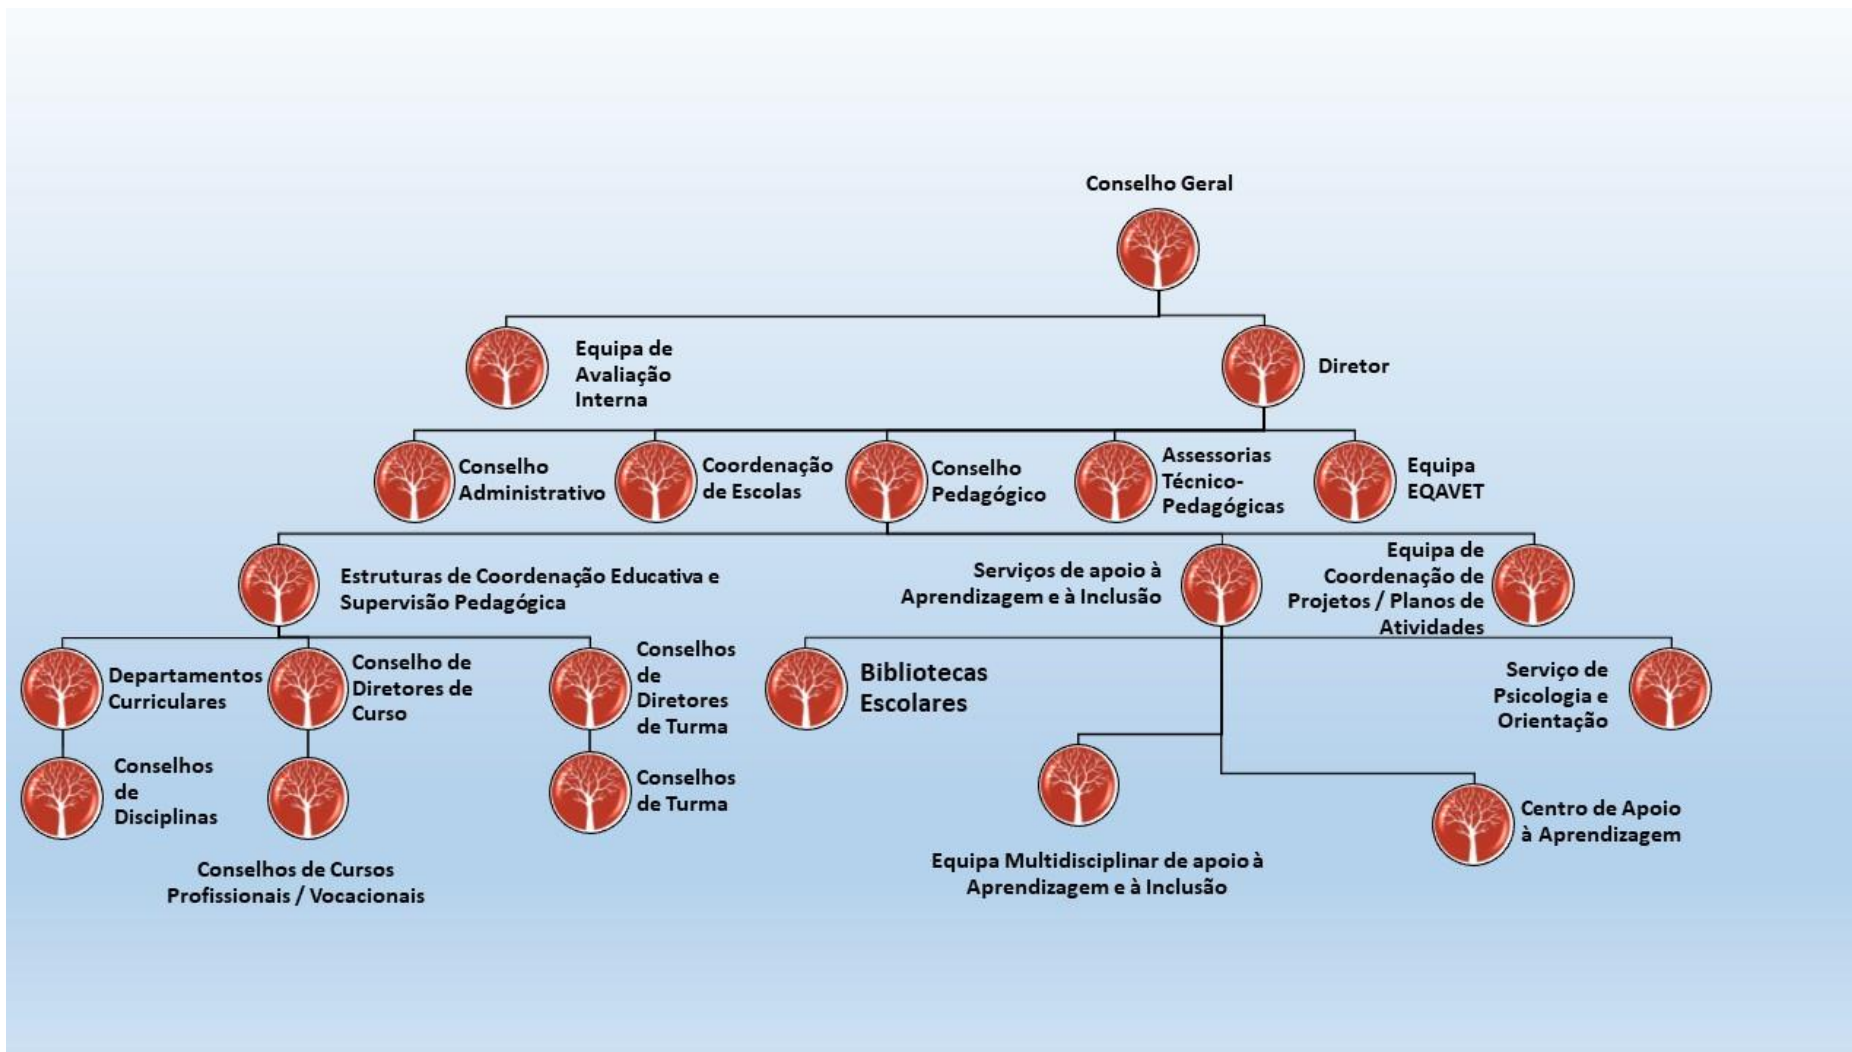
Conselho Geral

Equipa de Avaliação Interna

Diretor

Conselho Administrativo

Coordenação de Escolas

Conselho Pedagógico

Assessorias Técnico-Pedagógicas

Equipa EQAVET

Estruturas de Coordenação Educativa e Supervisão Pedagógica

Serviços de apoio à Aprendizagem e à Inclusão

Equipa de Coordenação de Projetos / Planos de Atividades

Departamentos Curriculares

Conselho de Diretores de Curso

Conselhos de Diretores de Turma

Bibliotecas Escolares

Serviço de Psicologia e Orientação

Conselhos de Disciplinas

Conselhos de Turma

Conselhos de Cursos Profissionais / Vocacionais

Equipa Multidisciplinar de apoio à Aprendizagem e à Inclusão

Centro de Apoio à Aprendizagem